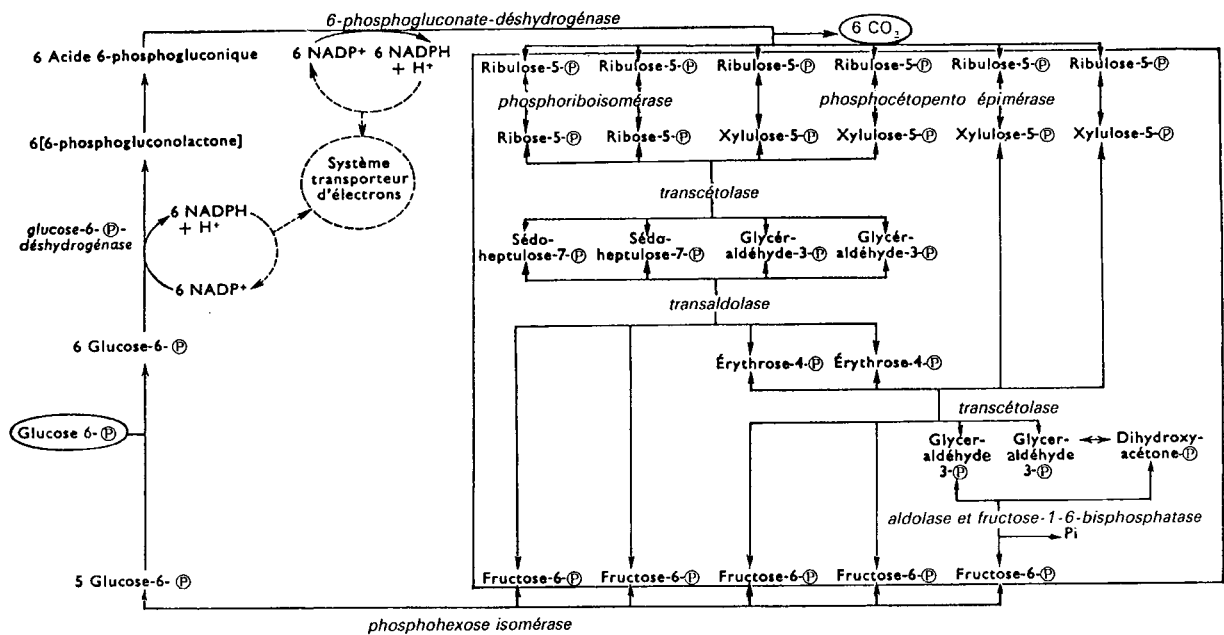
6-phosphogluconate-déshydrogénase

6 CO$_2$

6 Acide 6-phosphogluconique

6 NADP+ 6 NADPH + H+

6[6-phosphogluconolactone]

Système transporteur d'électrons

glucose-6-Ⓟ-déshydrogénase

6 NADPH + H+

6 NADP+

6 Glucose-6-Ⓟ

Glucose 6-Ⓟ

5 Glucose-6-Ⓟ

Ribulose-5-Ⓟ Ribulose-5-Ⓟ Ribulose-5-Ⓟ Ribulose-5-Ⓟ Ribulose-5-Ⓟ Ribulose-5-Ⓟ

phosphoriboisomérase

phosphocétopento épimérase

Ribose-5-Ⓟ Ribose-5-Ⓟ Xylulose-5-Ⓟ Xylulose-5-Ⓟ Xylulose-5-Ⓟ Xylulose-5-Ⓟ

transcétolase

Sédoheptulose-7-Ⓟ Sédoheptulose-7-Ⓟ Glycéraldéhyde-3-Ⓟ Glycéraldéhyde-3-Ⓟ

transaldolase

Érythrose-4-Ⓟ Érythrose-4-Ⓟ

transcétolase

Glycéraldéhyde 3-Ⓟ Glycéraldéhyde 3-Ⓟ Dihydroxyacétone-Ⓟ

aldolase et fructose-1-6-bisphosphatase

Pi

Fructose-6-Ⓟ Fructose-6-Ⓟ Fructose-6-Ⓟ Fructose-6-Ⓟ Fructose-6-Ⓟ

phosphohexose isomérase